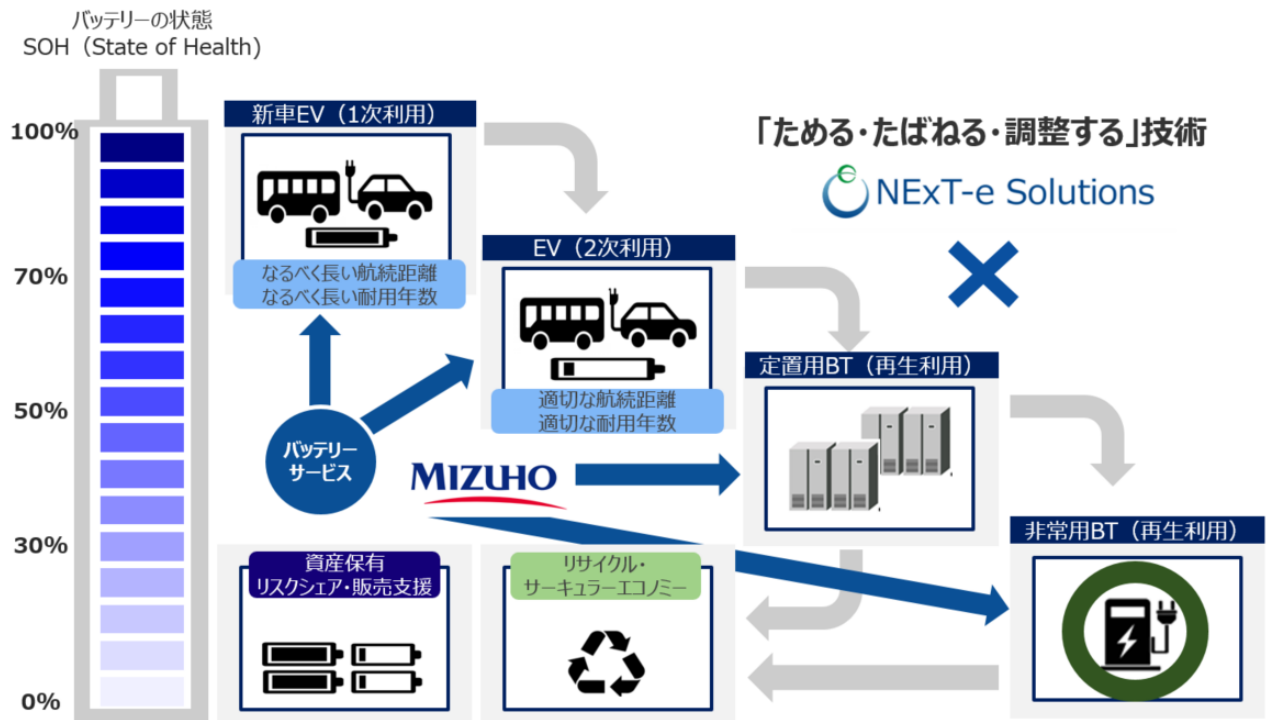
バッテリーの状態
SOH（State of Health）

100%

70%

50%

30%

0%

新車EV（1次利用）

なるべく長い航続距離
なるべく長い耐用年数

EV（2次利用）

適切な航続距離
適切な耐用年数

「ためる・たばねる・調整する」技術

NExT-e Solutions

×

定置用BT（再生利用）

バッテリーサービス

MIZUHO

非常用BT（再生利用）

資産保有
リスクシェア・販売支援

リサイクル・
サーキュラーエコノミー